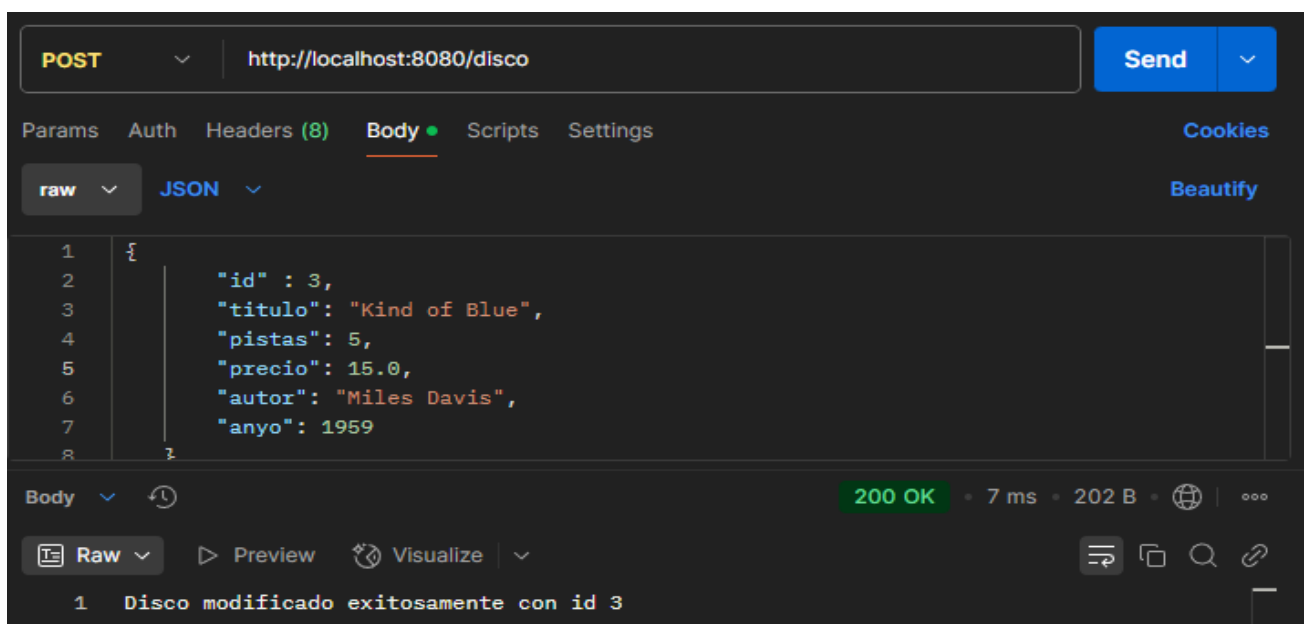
POST http://localhost:8080/disco Send

Params Auth Headers (8) Body Scripts Settings Cookies

raw JSON Beautify

1 {
2 "id" : 3,
3 "titulo": "Kind of Blue",
4 "pistas": 5,
5 "precio": 15.0,
6 "autor": "Miles Davis",
7 "anyo": 1959
8 }

Body 200 OK • 7 ms • 202 B

Raw Preview Visualize

1 Disco modificado exitosamente con id 3